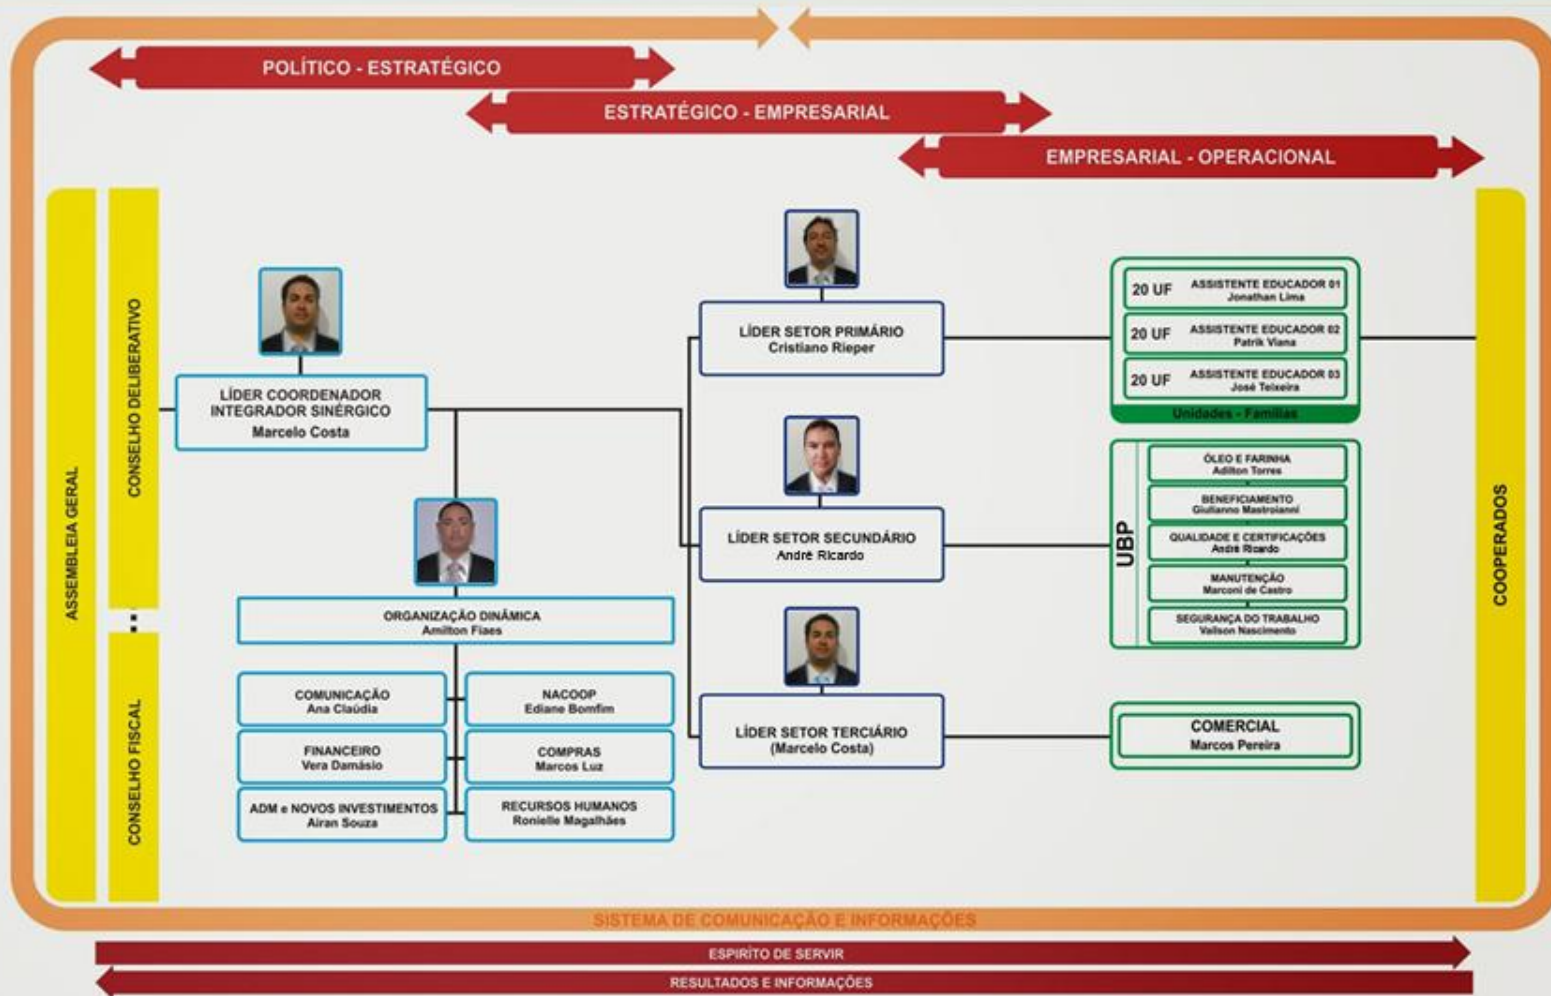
POLÍTICO - ESTRATÉGICO

ESTRATÉGICO - EMPRESARIAL

EMPRESARIAL - OPERACIONAL

ASSEMBLEIA GERAL

CONSELHO DELIBERATIVO

CONSELHO FISCAL

LÍDER COORDENADOR INTEGRADOR SINÉRGICO
Marcelo Costa

ORGANIZAÇÃO DINÂMICA
Amilton Fiaes

COMUNICAÇÃO
Ana Claúdia

NACOOP
Ediane Bomfim

FINANCEIRO
Vera Damásio

COMPRAS
Marcos Luz

ADM e NOVOS INVESTIMENTOS
Airan Souza

RECURSOS HUMANOS
Ronielle Magalhães

LÍDER SETOR PRIMÁRIO
Cristiano Rieper

LÍDER SETOR SECUNDÁRIO
André Ricardo

LÍDER SETOR TERCIÁRIO
(Marcelo Costa)

20 UF ASSISTENTE EDUCADOR 01
Jonathan Lima

20 UF ASSISTENTE EDUCADOR 02
Patrik Viana

20 UF ASSISTENTE EDUCADOR 03
José Teixeira

Unidades - Famílias

UBP

ÓLEO E FARINHA
Adilton Torres

BENEFICIAMENTO
Giulianno Mastroianni

QUALIDADE E CERTIFICAÇÕES
André Ricardo

MANUTENÇÃO
Marconi de Castro

SEGURANÇA DO TRABALHO
Vailson Nascimento

COMERCIAL
Marcos Pereira

COOPERADOS

SISTEMA DE COMUNICAÇÃO E INFORMAÇÕES

ESPIRITO DE SERVIR

RESULTADOS E INFORMAÇÕES